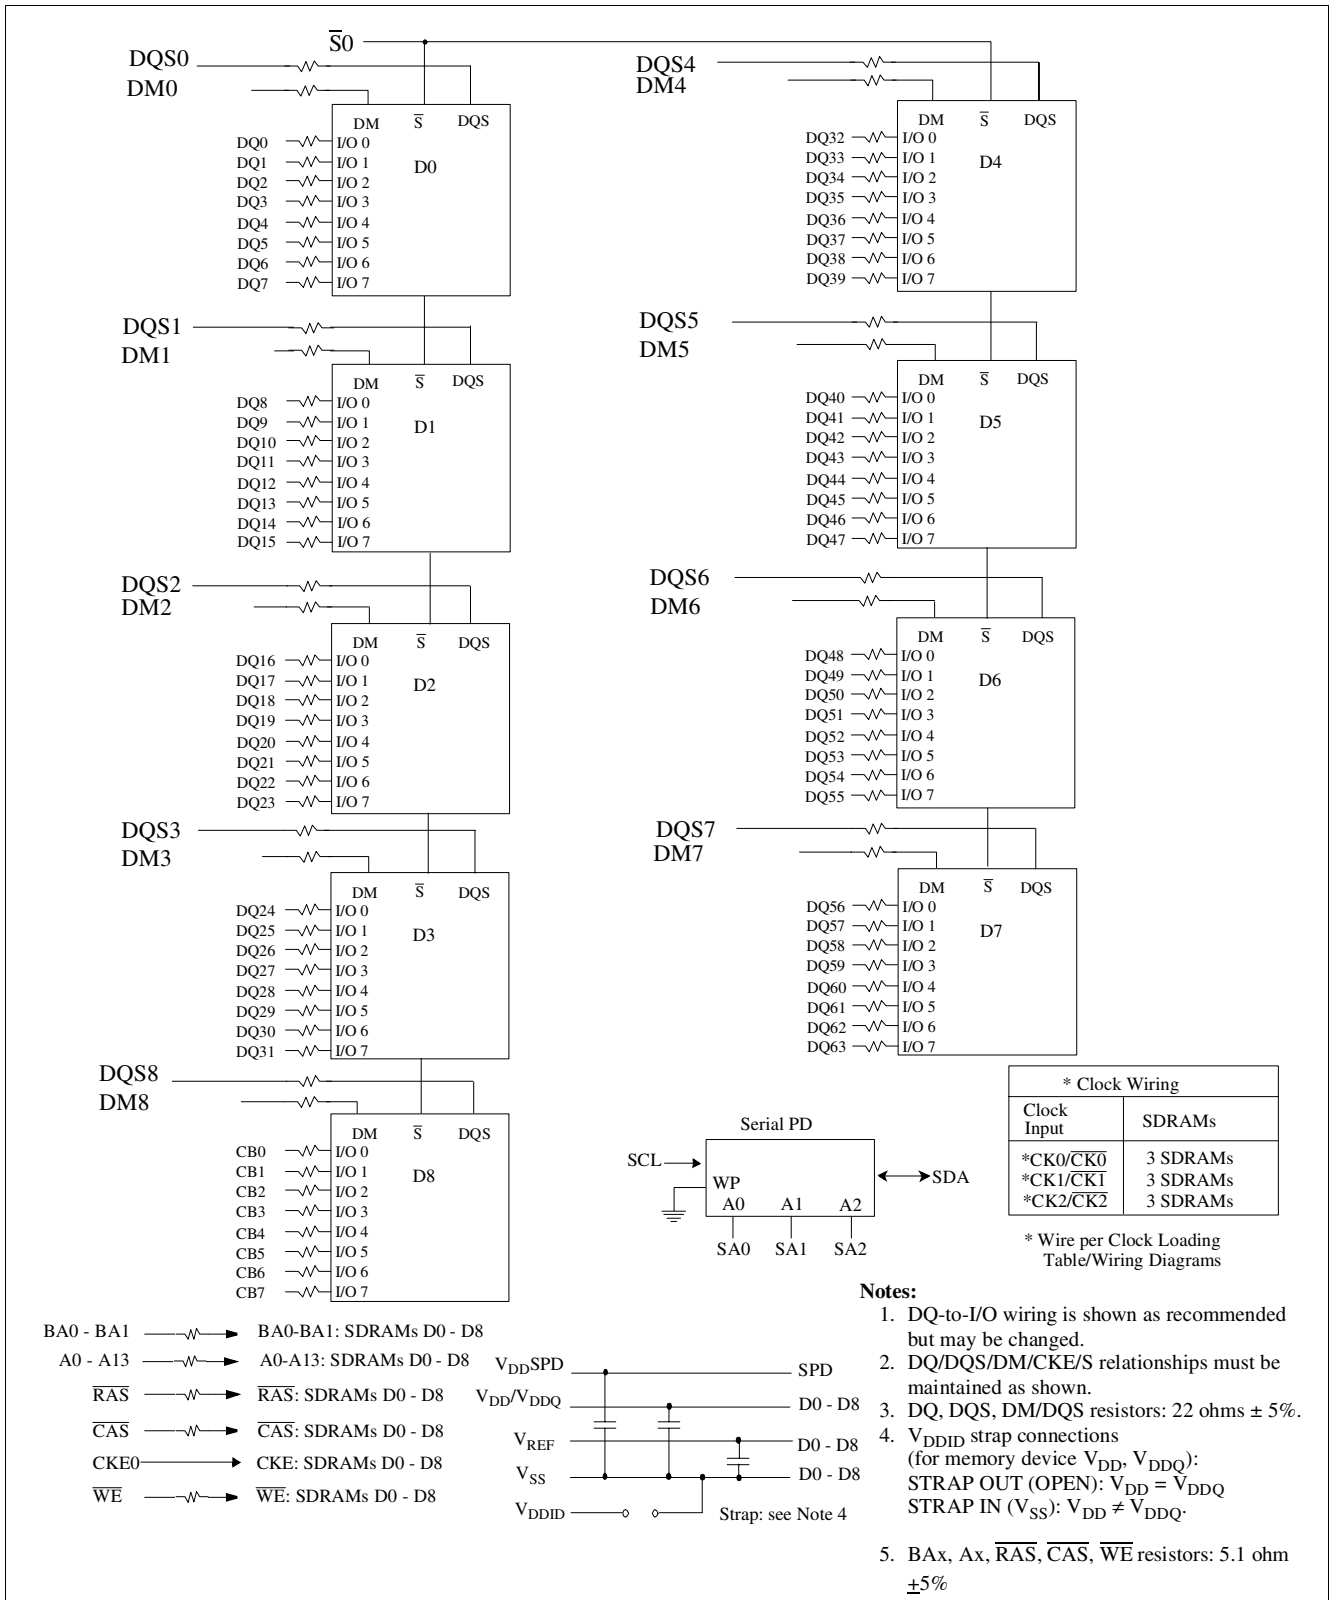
$\overline{S}0$

DQS0
DM0

DM $\overline{S}$ DQS
D0
DQ0 I/O 0
DQ1 I/O 1
DQ2 I/O 2
DQ3 I/O 3
DQ4 I/O 4
DQ5 I/O 5
DQ6 I/O 6
DQ7 I/O 7

DQS1
DM1

DM $\overline{S}$ DQS
D1
DQ8 I/O 0
DQ9 I/O 1
DQ10 I/O 2
DQ11 I/O 3
DQ12 I/O 4
DQ13 I/O 5
DQ14 I/O 6
DQ15 I/O 7

DQS2
DM2

DM $\overline{S}$ DQS
D2
DQ16 I/O 0
DQ17 I/O 1
DQ18 I/O 2
DQ19 I/O 3
DQ20 I/O 4
DQ21 I/O 5
DQ22 I/O 6
DQ23 I/O 7

DQS3
DM3

DM $\overline{S}$ DQS
D3
DQ24 I/O 0
DQ25 I/O 1
DQ26 I/O 2
DQ27 I/O 3
DQ28 I/O 4
DQ29 I/O 5
DQ30 I/O 6
DQ31 I/O 7

DQS8
DM8

DM $\overline{S}$ DQS
D8
CB0 I/O 0
CB1 I/O 1
CB2 I/O 2
CB3 I/O 3
CB4 I/O 4
CB5 I/O 5
CB6 I/O 6
CB7 I/O 7

DQS4
DM4

DM $\overline{S}$ DQS
D4
DQ32 I/O 0
DQ33 I/O 1
DQ34 I/O 2
DQ35 I/O 3
DQ36 I/O 4
DQ37 I/O 5
DQ38 I/O 6
DQ39 I/O 7

DQS5
DM5

DM $\overline{S}$ DQS
D5
DQ40 I/O 0
DQ41 I/O 1
DQ42 I/O 2
DQ43 I/O 3
DQ44 I/O 4
DQ45 I/O 5
DQ46 I/O 6
DQ47 I/O 7

DQS6
DM6

DM $\overline{S}$ DQS
D6
DQ48 I/O 0
DQ49 I/O 1
DQ50 I/O 2
DQ51 I/O 3
DQ52 I/O 4
DQ53 I/O 5
DQ54 I/O 6
DQ55 I/O 7

DQS7
DM7

DM $\overline{S}$ DQS
D7
DQ56 I/O 0
DQ57 I/O 1
DQ58 I/O 2
DQ59 I/O 3
DQ60 I/O 4
DQ61 I/O 5
DQ62 I/O 6
DQ63 I/O 7

| * Clock Wiring | |
|---|---|
| Clock Input | SDRAMs |
| *CK0/$\overline{CK0}$ | 3 SDRAMs |
| *CK1/$\overline{CK1}$ | 3 SDRAMs |
| *CK2/$\overline{CK2}$ | 3 SDRAMs |

* Wire per Clock Loading Table/Wiring Diagrams

Serial PD
SCL
WP
A0 A1 A2
SDA
SA0 SA1 SA2

BA0 - BA1 BA0-BA1: SDRAMs D0 - D8
A0 - A13 A0-A13: SDRAMs D0 - D8
$\overline{RAS}$ $\overline{RAS}$: SDRAMs D0 - D8
$\overline{CAS}$ $\overline{CAS}$: SDRAMs D0 - D8
CKE0 CKE: SDRAMs D0 - D8
$\overline{WE}$ $\overline{WE}$: SDRAMs D0 - D8

$V_{DD}SPD$ SPD
$V_{DD}/V_{DDQ}$ D0 - D8
$V_{REF}$ D0 - D8
$V_{SS}$ D0 - D8
$V_{DDID}$ Strap: see Note 4

Notes:
1. DQ-to-I/O wiring is shown as recommended but may be changed.
2. DQ/DQS/DM/CKE/S relationships must be maintained as shown.
3. DQ, DQS, DM/DQS resistors: 22 ohms ± 5%.
4. $V_{DDID}$ strap connections (for memory device $V_{DD}$, $V_{DDQ}$): STRAP OUT (OPEN): $V_{DD} = V_{DDQ}$ STRAP IN ($V_{SS}$): $V_{DD} \neq V_{DDQ}$.
5. BAx, Ax, $\overline{RAS}$, $\overline{CAS}$, $\overline{WE}$ resistors: 5.1 ohm $\pm$5%